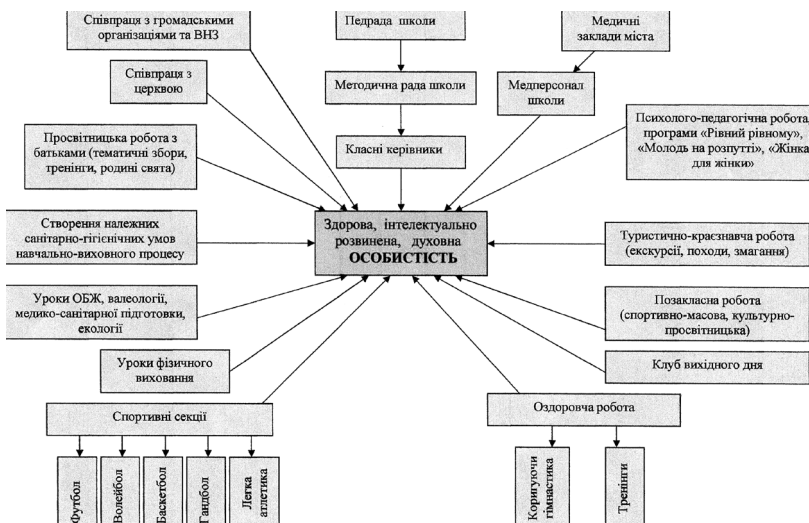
Співпраця з громадськими організаціями та ВНЗ

Педрада школи

Медичні заклади міста

Співпраця з церквою

Методична рада школи

Медперсонал школи

Просвітницька робота з батьками (тематичні збори, тренінги, родині свята)

Класні керівники

Психолого-педагогічна робота програми «Рівний рівному», «Молодь на розпутті», «Жінка для жінки»

Створення належних санітарно-гігієнічних умов навчально-виховного процесу

Здорова, інтелектуально розвинена, духовна ОСОБИСТІСТЬ

Туристично-краєзнавча робота (екскурсії, походи, змагання)

Уроки ОБЖ, валеології, медико-санітарної підготовки, екології

Позакласна робота (спортивно-масова, культурно-просвітницька)

Уроки фізичного виховання

Клуб вихідного дня

Спортивні секції

Оздоровча робота

Футбол

Волейбол

Баскетбол

Гандбол

Легка атлетика

Коригуючи гімнастика

Тренінги